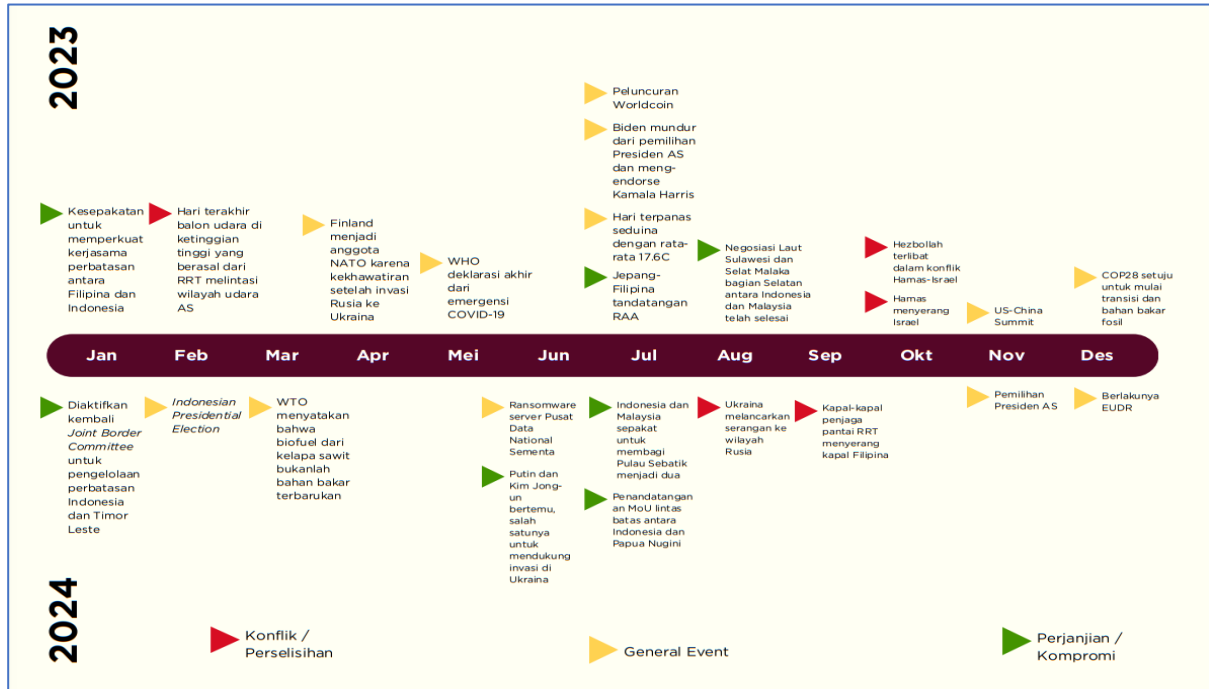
2023

Kesepakatan untuk memperkuat kerjasama perbatasan antara Filipina dan Indonesia

Hari terakhir balon udara di ketinggian tinggi yang berasal dari RRT melintasi wilayah udara AS

Finland menjadi anggota NATO karena kekhawatiran setelah invasi Rusia ke Ukraina

WHO deklarasi akhir dari emergensi COVID-19

Peluncuran Worldcoin

Biden mundur dari pemilihan Presiden AS dan meng-endorse Kamala Harris

Hari terpanas seduina dengan rata-rata 17.6C

Jepang-Filipina tandatangan RAA

Negosiasi Laut Sulawesi dan Selat Malaka bagian Selatan antara Indonesia dan Malaysia telah selesai

Hezbollah terlibat dalam konflik Hamas-Israel

Hamas menyerang Israel

US-China Summit

COP28 setuju untuk mulai transisi dan bahan bakar fosil

Jan Feb Mar Apr Mei Jun Jul Aug Sep Okt Nov Des

Diaktifkan kembali *Joint Border Committee* untuk pengelolaan perbatasan Indonesia dan Timor Leste

*Indonesian Presidential Election*

WTO menyatakan bahwa biofuel dari kelapa sawit bukanlah bahan bakar terbarukan

Ransomware server Pusat Data National Sementa

Putin dan Kim Jong-un bertemu, salah satunya untuk mendukung invasi di Ukraina

Indonesia dan Malaysia sepakat untuk membagi Pulau Sebatik menjadi dua

Penandatangan an MoU lintas batas antara Indonesia dan Papua Nugini

Ukraina melancarkan serangan ke wilayah Rusia

Kapal-kapal penjaga pantai RRT menyerang kapal Filipina

Pemilihan Presiden AS

Berlakunya EUDR

2024

Konflik / Perselisihan

General Event

Perjanjian / Kompromi